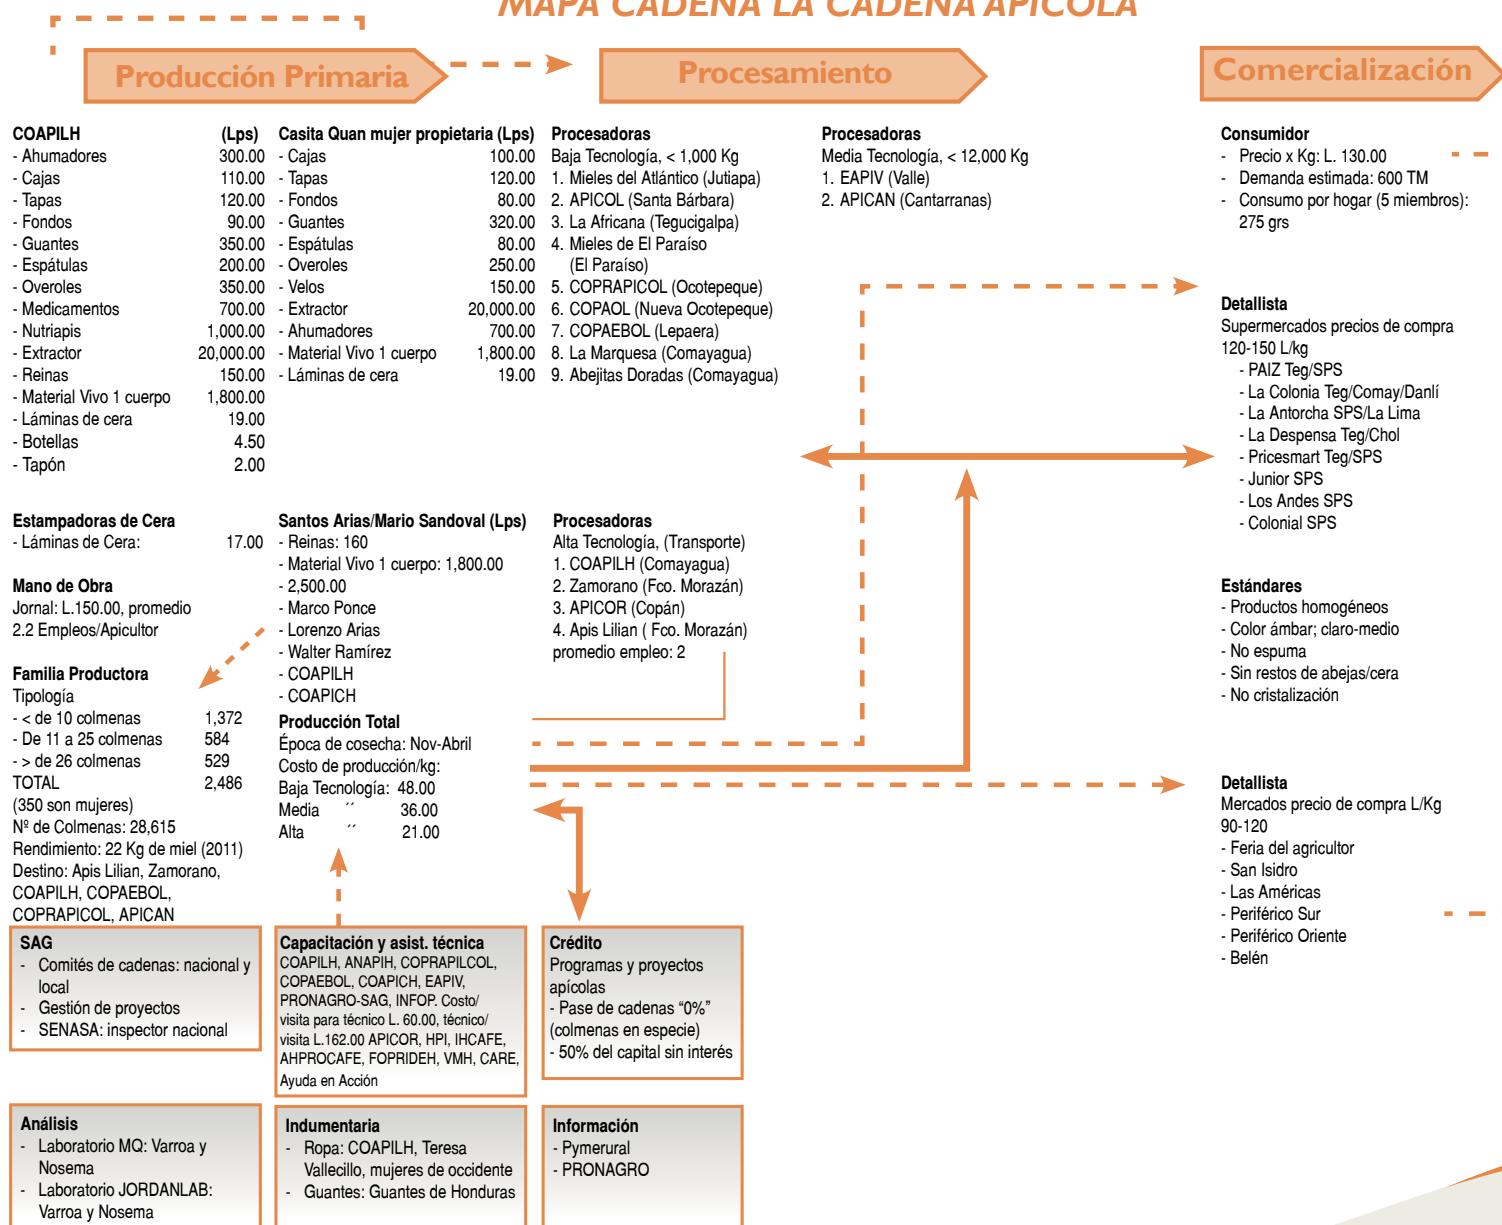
MAPA CADENA LA CADENA APICOLA

Producción Primaria

Procesamiento

Comercialización

| COAPILH | (Lps) |
|---|---|
| - Ahumadores | 300.00 |
| - Cajas | 110.00 |
| - Tapas | 120.00 |
| - Fondos | 90.00 |
| - Guantes | 350.00 |
| - Espátulas | 200.00 |
| - Overoles | 350.00 |
| - Medicamentos | 700.00 |
| - Nutriapis | 1,000.00 |
| - Extractor | 20,000.00 |
| - Reinas | 150.00 |
| - Material Vivo 1 cuerpo | 1,800.00 |
| - Láminas de cera | 19.00 |
| - Botellas | 4.50 |
| - Tapón | 2.00 |

| Casita Quan mujer propietaria (Lps) | |
|---|---|
| - Cajas | 100.00 |
| - Tapas | 120.00 |
| - Fondos | 80.00 |
| - Guantes | 320.00 |
| - Espátulas | 80.00 |
| - Overoles | 250.00 |
| - Velos | 150.00 |
| - Extractor | 20,000.00 |
| - Ahumadores | 700.00 |
| - Material Vivo 1 cuerpo | 1,800.00 |
| - Láminas de cera | 19.00 |

Procesadoras
Baja Tecnología, < 1,000 Kg
1. Mieles del Atlántico (Jutiapa)
2. APICOL (Santa Bárbara)
3. La Africana (Tegucigalpa)
4. Mieles de El Paraíso (El Paraíso)
5. COPRAPICOL (Ocotepeque)
6. COPAOL (Nueva Ocotepeque)
7. COPAEBOL (Lepaera)
8. La Marquesa (Comayagua)
9. Abejitas Doradas (Comayagua)

Procesadoras
Media Tecnología, < 12,000 Kg
1. EAPIV (Valle)
2. APICAN (Cantarranas)

Consumidor
- Precio x Kg: L. 130.00
- Demanda estimada: 600 TM
- Consumo por hogar (5 miembros): 275 grs

Detallista
Supermercados precios de compra 120-150 L/kg
- PAIZ Teg/SPS
- La Colonia Teg/Comay/Danlí
- La Antorcha SPS/La Lima
- La Despensa Teg/Chol
- Pricesmart Teg/SPS
- Junior SPS
- Los Andes SPS
- Colonial SPS

Estampadoras de Cera
- Láminas de Cera: 17.00

Mano de Obra
Jornal: L.150.00, promedio
2.2 Empleos/Apicultor

Familia Productora
Tipología
| - < de 10 colmenas | 1,372 |
|---|---|
| - De 11 a 25 colmenas | 584 |
| - > de 26 colmenas | 529 |
| TOTAL | 2,486 |

(350 son mujeres)
Nº de Colmenas: 28,615
Rendimiento: 22 Kg de miel (2011)
Destino: Apis Lilian, Zamorano, COAPILH, COPAEBOL, COPRAPICOL, APICAN

Santos Arias/Mario Sandoval (Lps)
- Reinas: 160
- Material Vivo 1 cuerpo: 1,800.00
- 2,500.00
- Marco Ponce
- Lorenzo Arias
- Walter Ramírez
- COAPILH
- COAPICH

Producción Total
Época de cosecha: Nov-Abril
Costo de producción/kg:
Baja Tecnología: 48.00
Media ´´ 36.00
Alta ´´ 21.00

Procesadoras
Alta Tecnología, (Transporte)
1. COAPILH (Comayagua)
2. Zamorano (Fco. Morazán)
3. APICOR (Copán)
4. Apis Lilian ( Fco. Morazán)
promedio empleo: 2

Estándares
- Productos homogéneos
- Color ámbar; claro-medio
- No espuma
- Sin restos de abejas/cera
- No cristalización

Detallista
Mercados precio de compra L/Kg 90-120
- Feria del agricultor
- San Isidro
- Las Américas
- Periférico Sur
- Periférico Oriente
- Belén

SAG
- Comités de cadenas: nacional y local
- Gestión de proyectos
- SENASA: inspector nacional

Capacitación y asist. técnica
COAPILH, ANAPIH, COPRAPILCOL, COPAEBOL, COAPICH, EAPIV, PRONAGRO-SAG, INFOP. Costo/ visita para técnico L. 60.00, técnico/ visita L.162.00 APICOR, HPI, IHCAFE, AHPROCAFE, FOPRIDEH, VMH, CARE, Ayuda en Acción

Crédito
Programas y proyectos apícolas
- Pase de cadenas "0%" (colmenas en especie)
- 50% del capital sin interés

Análisis
- Laboratorio MQ: Varroa y Nosema
- Laboratorio JORDANLAB: Varroa y Nosema

Indumentaria
- Ropa: COAPILH, Teresa Vallecillo, mujeres de occidente
- Guantes: Guantes de Honduras

Información
- Pymerural
- PRONAGRO